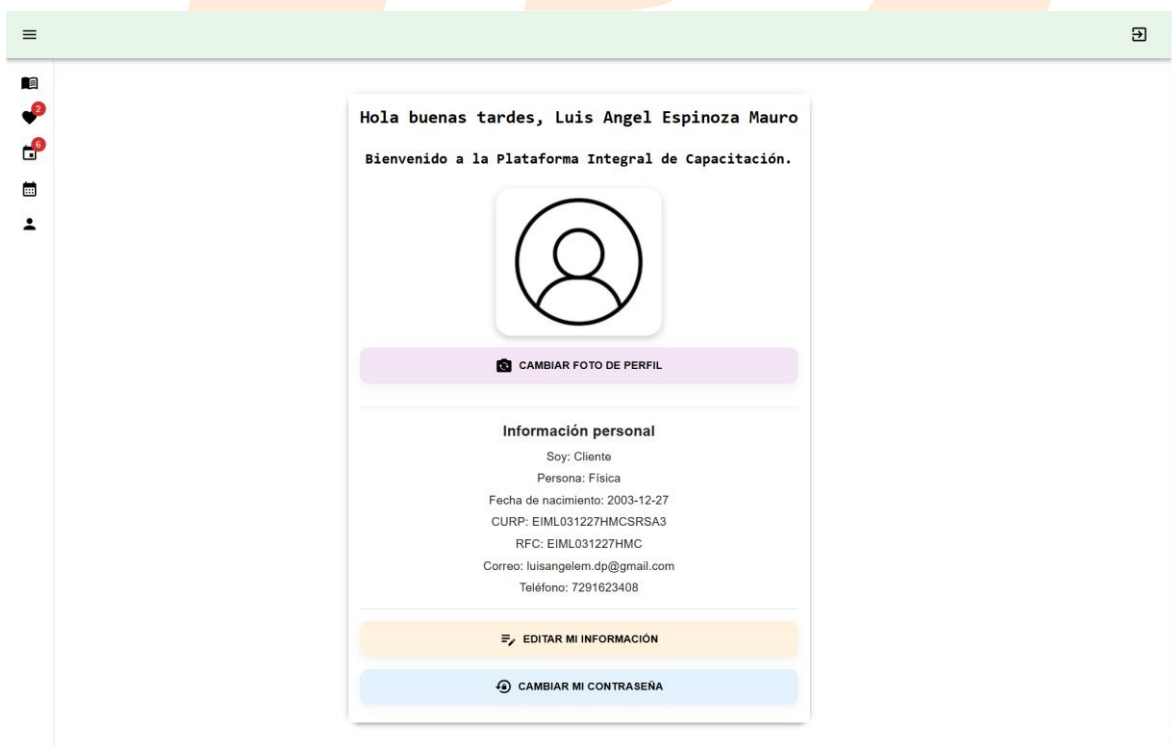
2
6

Hola buenas tardes, Luis Angel Espinoza Mauro

Bienvenido a la Plataforma Integral de Capacitación.

CAMBIAR FOTO DE PERFIL

Información personal

Soy: Cliente

Persona: Física

Fecha de nacimiento: 2003-12-27

CURP: EIML031227HMCSRSA3

RFC: EIML031227HMC

Correo: luisangelem.dp@gmail.com

Teléfono: 7291623408

EDITAR MI INFORMACIÓN

CAMBIAR MI CONTRASEÑA